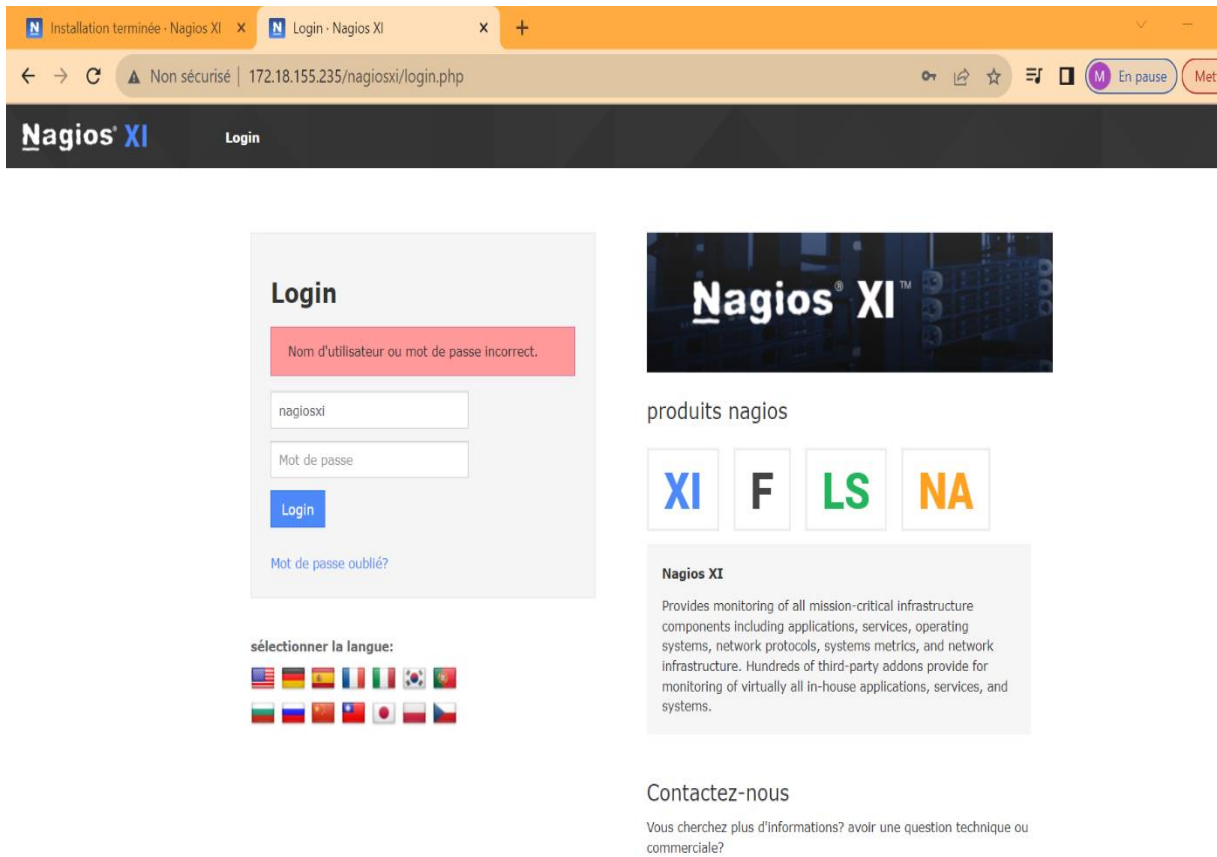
N Installation terminée · Nagios XI ×
N Login · Nagios XI ×
+
Non sécurisé | 172.18.155.235/nagiosxi/login.php
M En pause
Met

Nagios® XI
Login

Login

Nom d'utilisateur ou mot de passe incorrect.

nagiosxi

Mot de passe

Login

Mot de passe oublié?

sélectionner la langue:

Nagios® XI™

produits nagios

XI F LS NA

Nagios XI

Provides monitoring of all mission-critical infrastructure components including applications, services, operating systems, network protocols, systems metrics, and network infrastructure. Hundreds of third-party addons provide for monitoring of virtually all in-house applications, services, and systems.

Contactez-nous

Vous cherchez plus d'informations? avoir une question technique ou commerciale?